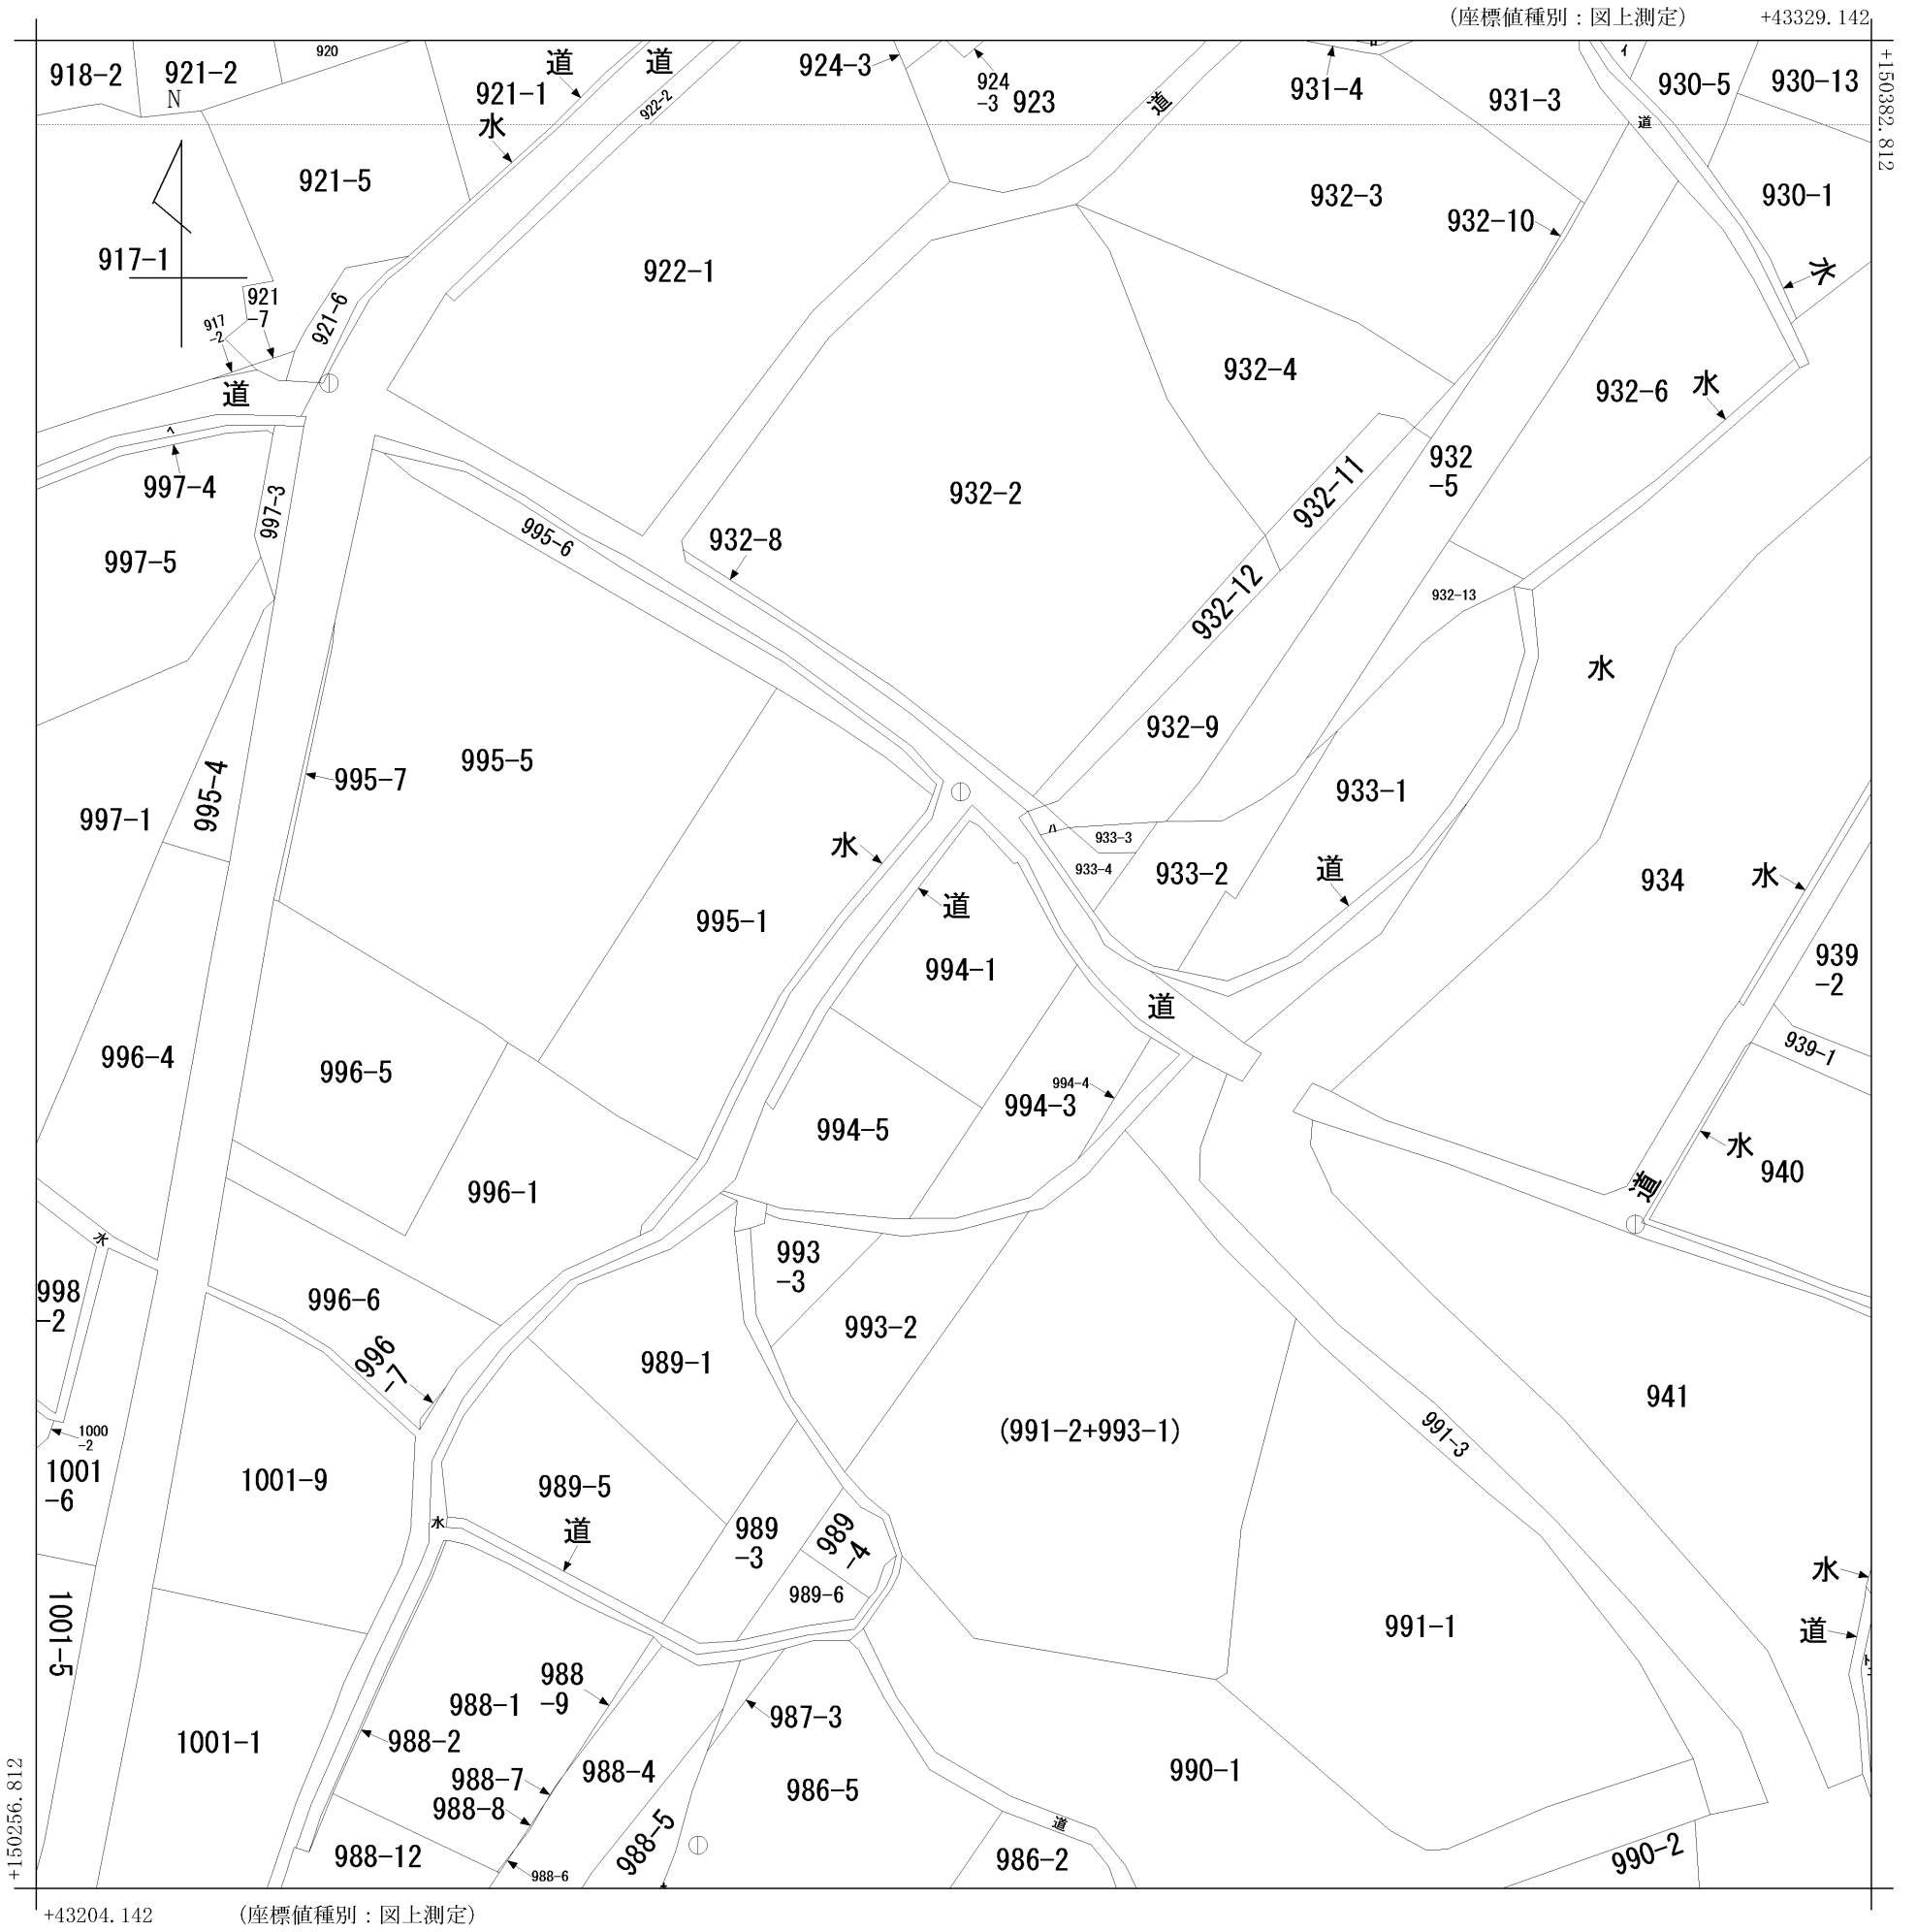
(座標値種別：図上測定)　+43329.142
+150382.812
918-2
921-2
N
920
道
道
924-3
924
-3
923
931-4
931-3
930-5
930-13
921-1
水
922-2
道
道
921-5
932-3
930-1
932-10
917-1
922-1
921
-7
917
-2
921-6
水
道
932-4
932-6
水
997-4
932
-5
932-11
932-2
997-3
995-6
932-8
997-5
932-12
932-13
水
932-9
995-7
995-5
933-1
997-1
995-4
933-3
水
933-4
933-2
道
934
水
道
995-1
994-1
939
-2
道
996-4
996-5
939-1
994-4
994-3
994-5
水
940
996-1
道
水
993
-3
998
-2
996-6
993-2
989-1
996
-7
1000
-2
941
(991-2+993-1)
991-3
1001
-6
1001-9
989-5
水
道
989
-3
989
-4
1001-5
989-6
水
991-1
道
988
-9
988-1
987-3
1001-1
988-2
988-4
990-1
988-7
986-5
988-8
988-5
道
988-12
986-2
990-2
988-6
+150256.812
+43204.142　(座標値種別：図上測定)